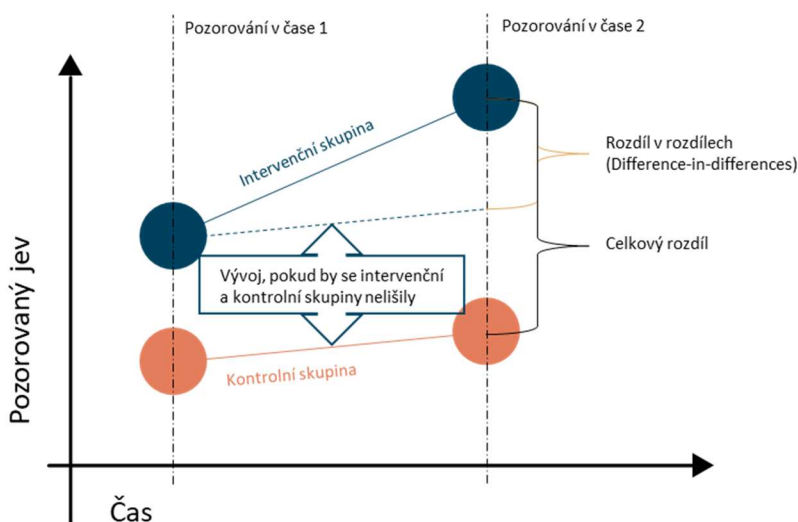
Pozorování v čase 1

Pozorování v čase 2

Intervenční skupina

Rozdíl v rozdílech (Difference-in-differences)

Celkový rozdíl

Vývoj, pokud by se intervenční a kontrolní skupiny nelišily

Kontrolní skupina

Pozorovaný jev

Čas